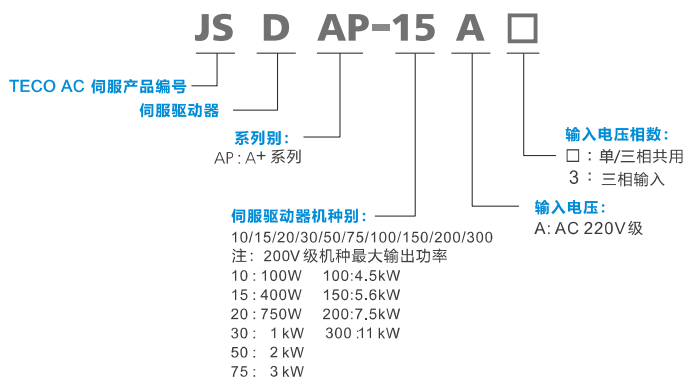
JS D AP-15 A □

TECO AC 伺服产品编号

伺服驱动器

系列别：
AP : A+ 系列

输入电压相数：
□ ：单/三相共用
3 ： 三相输入

输入电压：
A: AC 220V级

伺服驱动器机种别：
10/15/20/30/50/75/100/150/200/300
注：200V 级机种最大输出功率
10 : 100W 100:4.5kW
15 : 400W 150:5.6kW
20 : 750W 200:7.5kW
30 : 1 kW 300 :11 kW
50 : 2 kW
75 : 3 kW